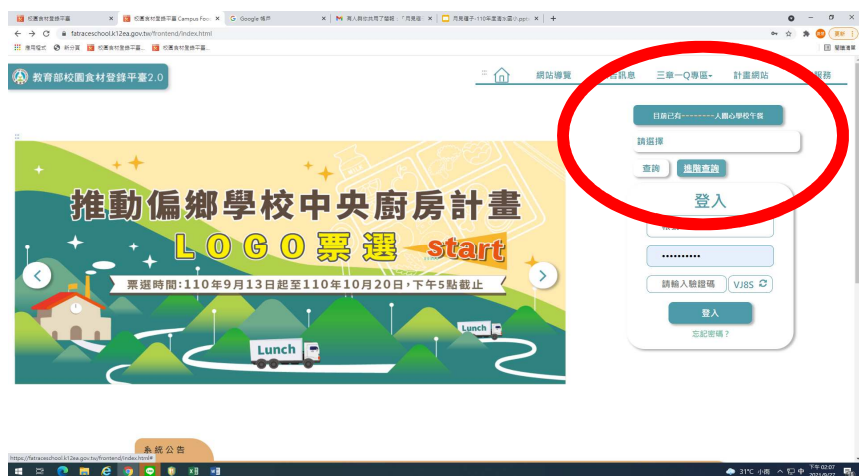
校園食材登錄平臺 | 校園食材登錄平臺 Campus Foo | Google 帳戶 | 有人與你共用了檔案：「用見場 | 用見場子-110年度進化國小.ppt | +

fatraceschool.k12ea.gov.tw/frontend/index.html

應用程式 新分頁 校園食材登錄平臺... 校園食材登錄平臺...

閱讀清單

教育部校園食材登錄平臺2.0

網站導覽 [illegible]訊息 三章一Q專區 計畫網站 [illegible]服務

目前已有--------人關心學校午餐

請選擇

查詢 進階查詢

登入

推動偏鄉學校中央廚房計畫

LOGO票選 start

票選時間:110年9月13日起至110年10月20日,下午5點截止

Lunch

Lunch

請輸入驗證碼 VJ8S

登入

忘記密碼?

系統公告

https://fatraceschool.k12ea.gov.tw/frontend/index.html#

31°C 小雨 下午 02:07 2021/09/27